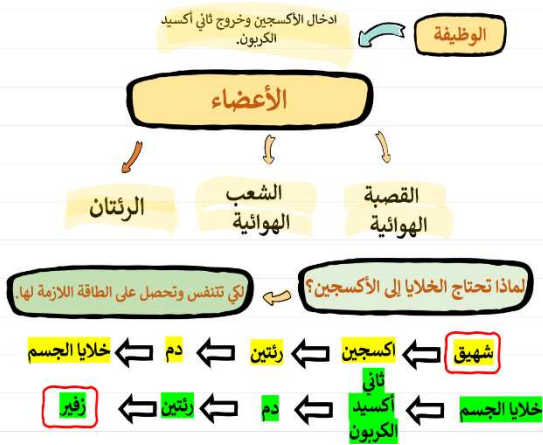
الوظيفة

ادخال الأكسجين وخروج ثاني أكسيد الكربون.

الأعضاء

القصبة الهوائية

الشعب الهوائية

الرئتان

لماذا تحتاج الخلايا إلى الأكسجين؟

لكي تتنفس وتحصل على الطاقة اللازمة لها.

شهيق ⟸ اكسجين ⟸ رئتين ⟸ دم ⟸ خلايا الجسم

خلايا الجسم ⟸ ثاني أكسيد الكربون ⟸ دم ⟸ رئتين ⟸ زفير